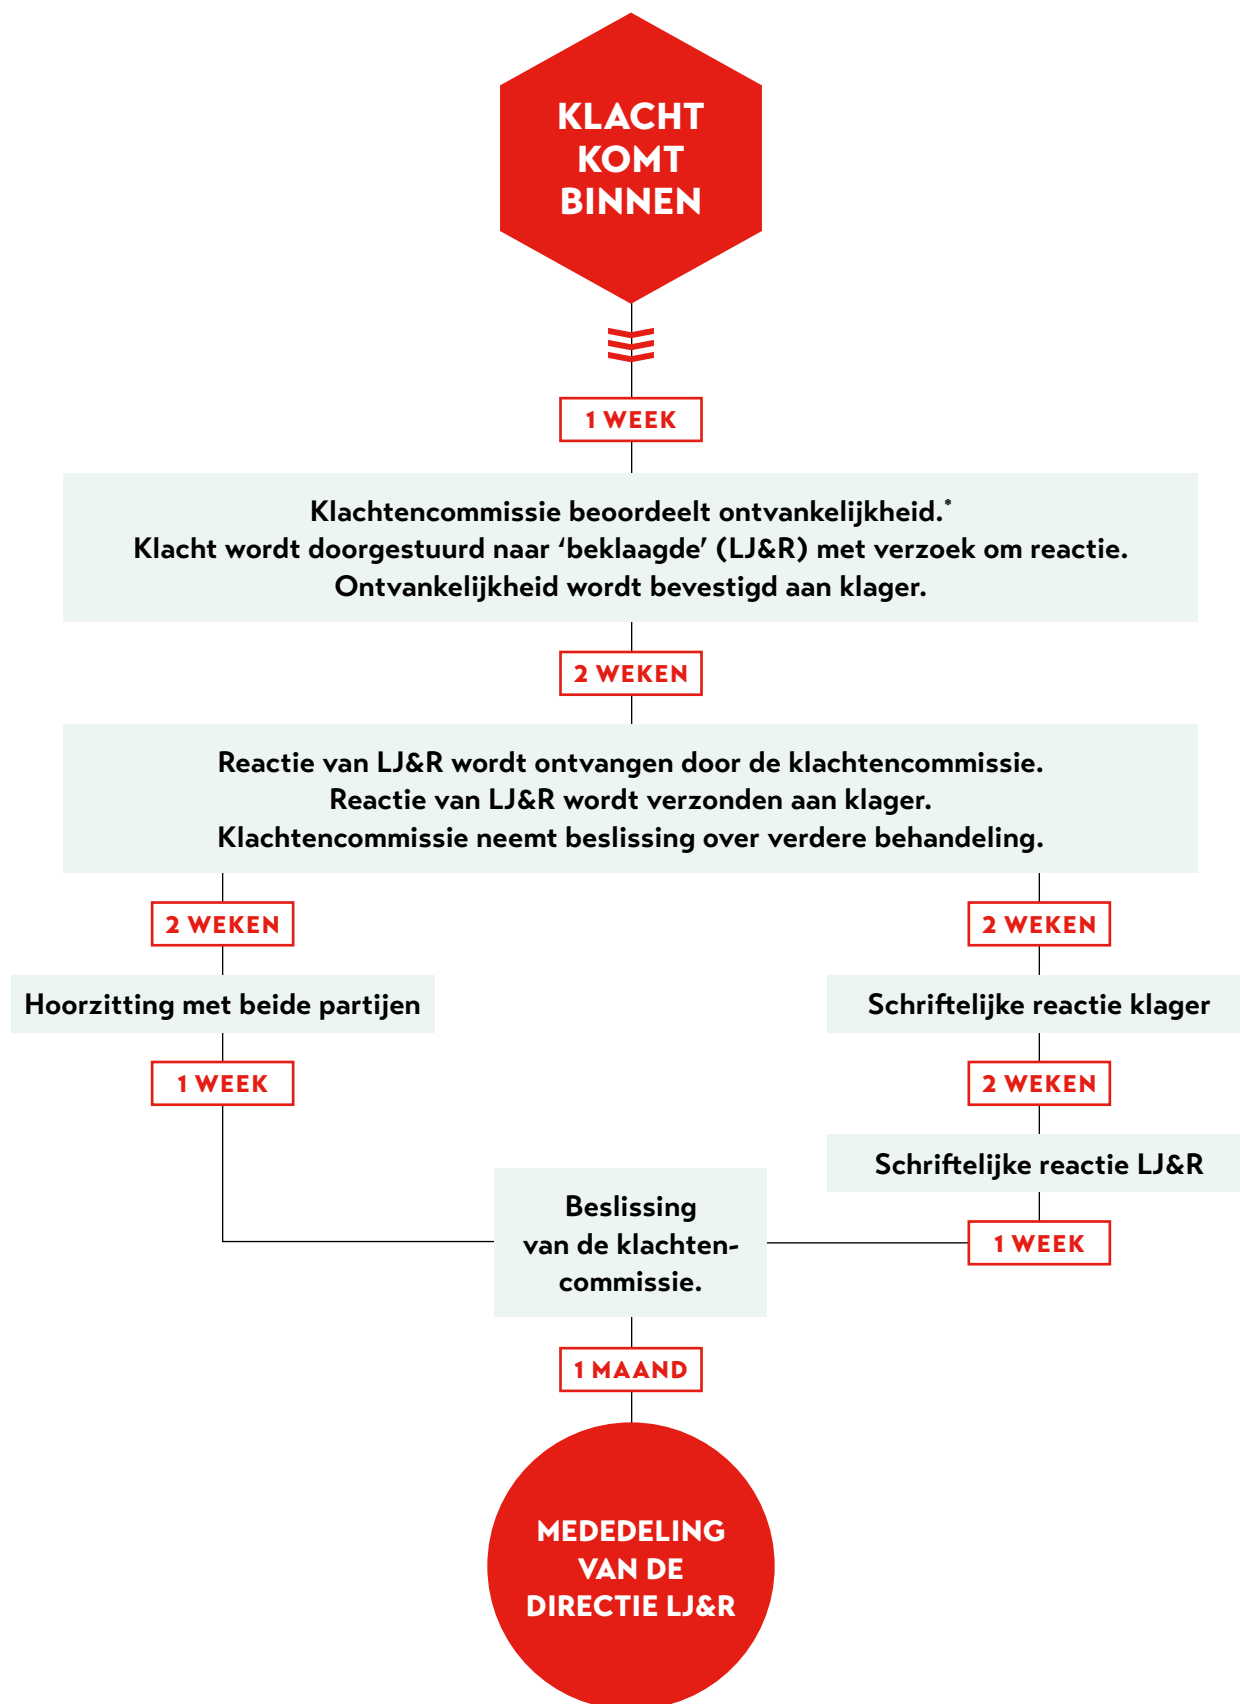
KLACHT KOMT BINNEN

1 WEEK

Klachtencommissie beoordeelt ontvankelijkheid.*
Klacht wordt doorgestuurd naar 'beklaagde' (LJ&R) met verzoek om reactie.
Ontvankelijkheid wordt bevestigd aan klager.

2 WEKEN

Reactie van LJ&R wordt ontvangen door de klachtencommissie.
Reactie van LJ&R wordt verzonden aan klager.
Klachtencommissie neemt beslissing over verdere behandeling.

2 WEKEN

Hoorzitting met beide partijen

1 WEEK

2 WEKEN

Schriftelijke reactie klager

2 WEKEN

Schriftelijke reactie LJ&R

1 WEEK

Beslissing van de klachtencommissie.

1 MAAND

MEDEDELING VAN DE DIRECTIE LJ&R